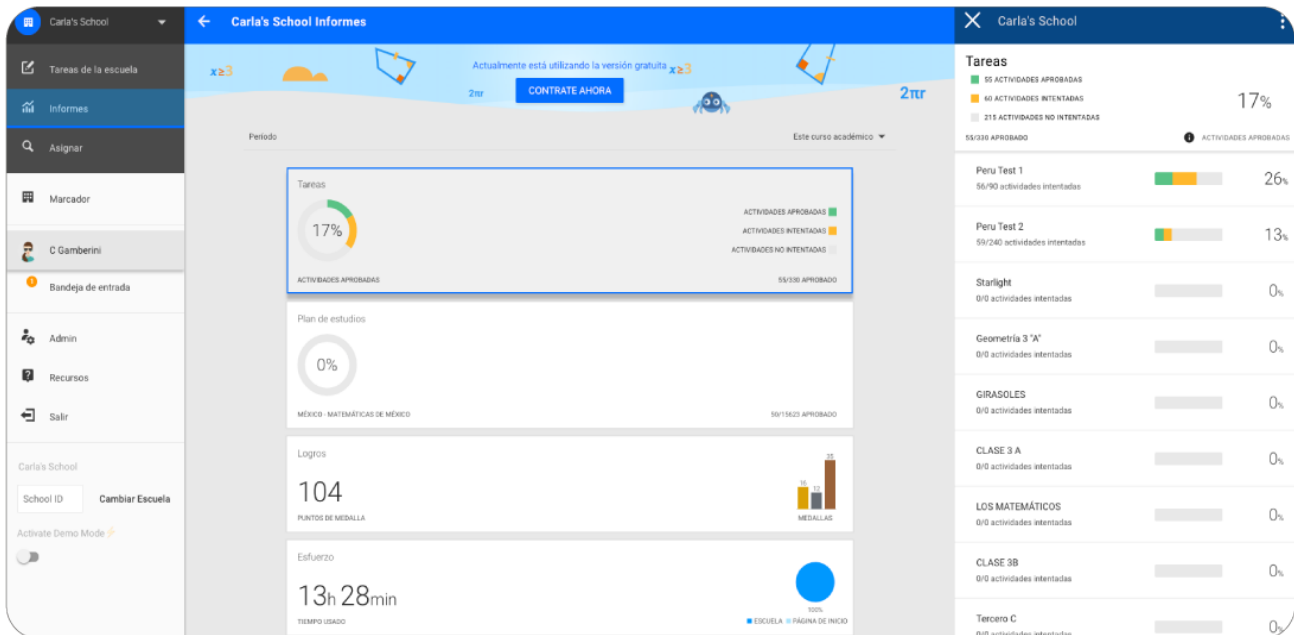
Carla's School

Tareas de la escuela
Informes
Asignar
Marcador
C Gamberini
Bandeja de entrada
Admin
Recursos
Salir

Carla's School
School ID
Cambiar Escuela
Activate Demo Mode

Carla's School Informes

$x\geq3$
Actualmente está utilizando la versión gratuita $x\geq3$
$2\pi r$
CONTRATE AHORA
$2\pi r$

Periodo
Este curso académico

Tareas
17%
ACTIVIDADES APROBADAS
ACTIVIDADES INTENTADAS
ACTIVIDADES NO INTENTADAS
ACTIVIDADES APROBADAS
55/330 APROBADO

Plan de estudios
0%
MÉXICO - MATEMÁTICAS DE MÉXICO
50/15623 APROBADO

Logros
104
PUNTOS DE MEDALLA
16 12 35
MEDALLAS

Esfuerzo
13h 28min
TIEMPO USADO
100%
ESCUELA PÁGINA DE INICIO

Carla's School

Tareas
55 ACTIVIDADES APROBADAS
60 ACTIVIDADES INTENTADAS
215 ACTIVIDADES NO INTENTADAS
17%
55/330 APROBADO
ACTIVIDADES APROBADAS

Peru Test 1
56/90 actividades intentadas
26%

Peru Test 2
59/240 actividades intentadas
13%

Starlight
0/0 actividades intentadas
0%

Geometría 3 "A"
0/0 actividades intentadas
0%

GIRASOLES
0/0 actividades intentadas
0%

CLASE 3 A
0/0 actividades intentadas
0%

LOS MATEMÁTICOS
0/0 actividades intentadas
0%

CLASE 3B
0/0 actividades intentadas
0%

Tercero C
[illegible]
0%